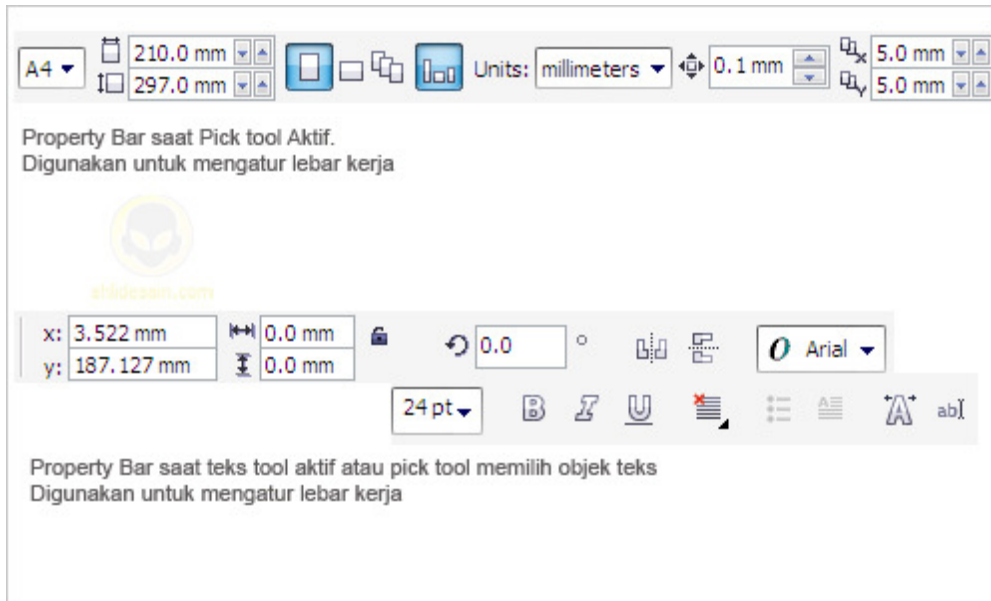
A4 210.0 mm 297.0 mm Units: millimeters 0.1 mm 5.0 mm 5.0 mm

Property Bar saat Pick tool Aktif.
Digunakan untuk mengatur lebar kerja

x: 3.522 mm y: 187.127 mm 0.0 mm 0.0 mm 0.0 ° Arial

24 pt

Property Bar saat teks tool aktif atau pick tool memilih objek teks
Digunakan untuk mengatur lebar kerja